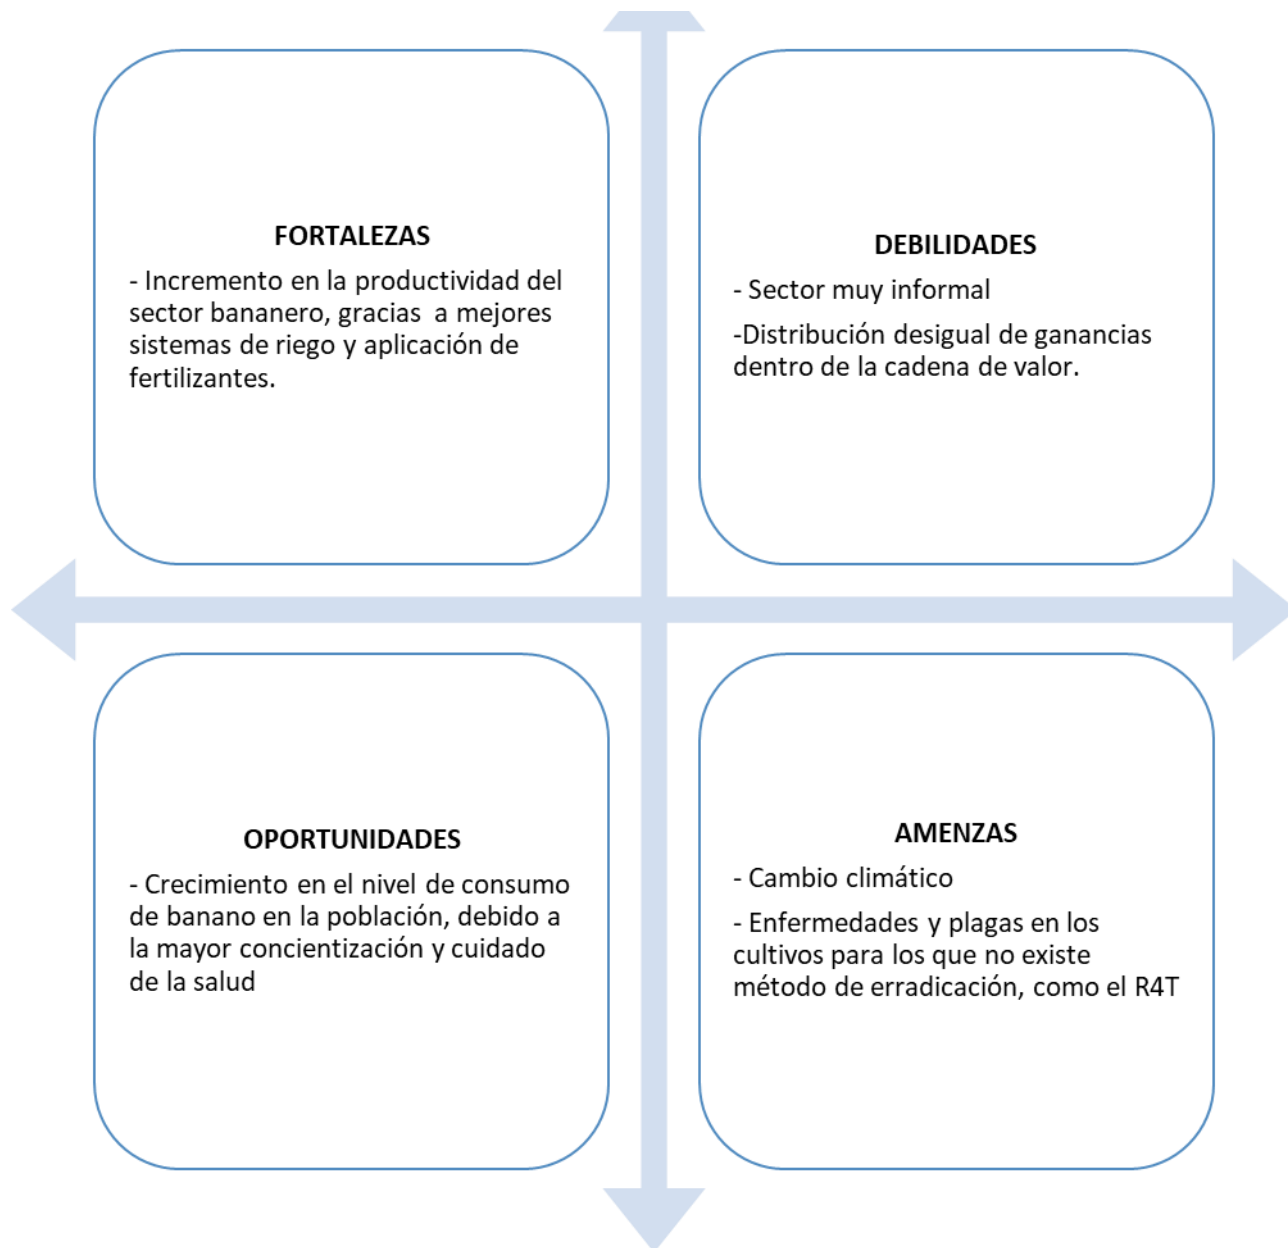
FORTALEZAS

- Incremento en la productividad del sector bananero, gracias a mejores sistemas de riego y aplicación de fertilizantes.

DEBILIDADES

- Sector muy informal

-Distribución desigual de ganancias dentro de la cadena de valor.

OPORTUNIDADES

- Crecimiento en el nivel de consumo de banano en la población, debido a la mayor concientización y cuidado de la salud

AMENZAS

- Cambio climático

- Enfermedades y plagas en los cultivos para los que no existe método de erradicación, como el R4T